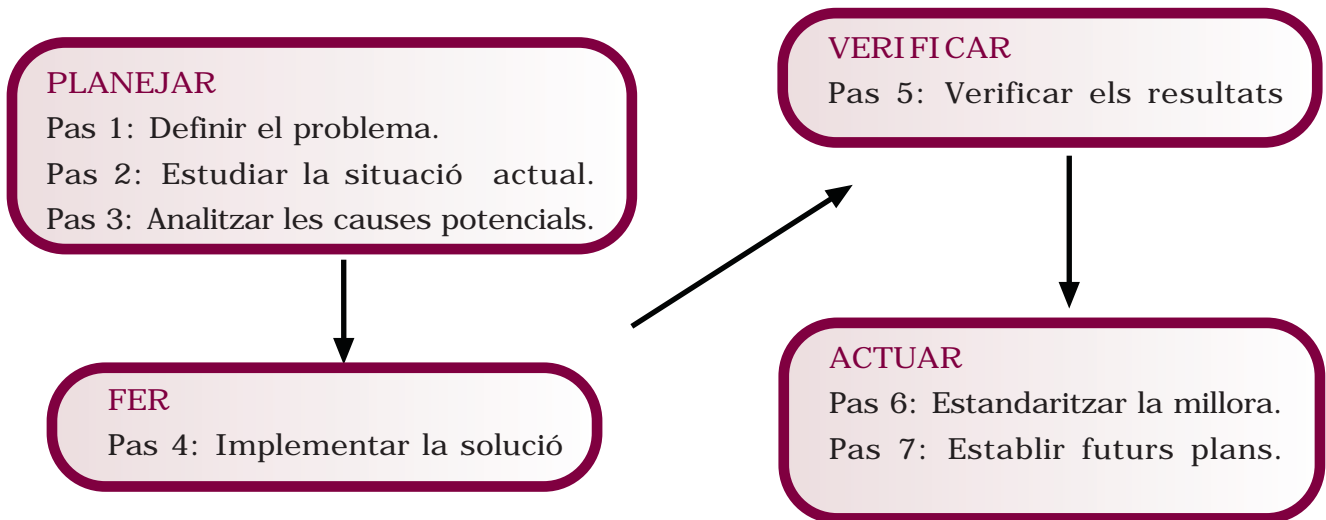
PLANEJAR
Pas 1: Definir el problema.
Pas 2: Estudiar la situació actual.
Pas 3: Analitzar les causes potencials.

FER
Pas 4: Implementar la solució

VERIFICAR
Pas 5: Verificar els resultats

ACTUAR
Pas 6: Estandaritzar la millora.
Pas 7: Establir futurs plans.